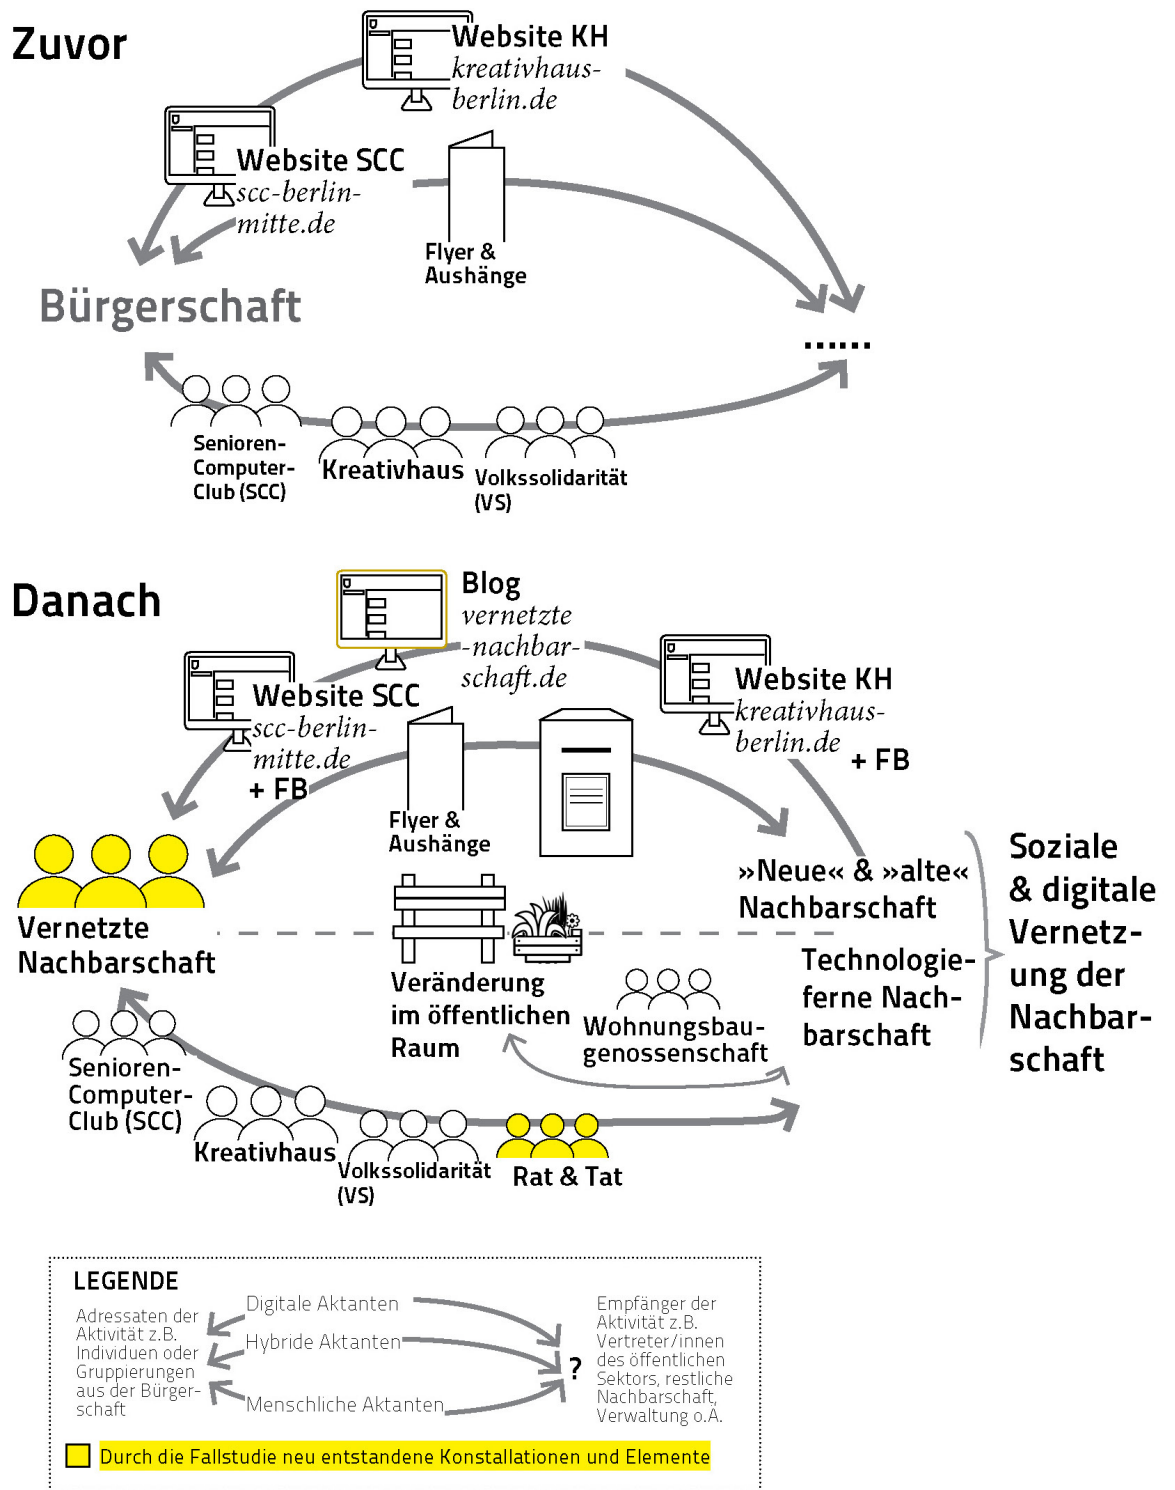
Zuvor

Website KH
kreativhaus-berlin.de

Website SCC
scc-berlin-mitte.de

Flyer & Aushänge

Bürgerschaft

......

Senioren-Computer-Club (SCC)

Kreativhaus

Volkssolidarität (VS)

Danach

Blog
vernetzte-nachbarschaft.de

Website SCC
scc-berlin-mitte.de
+ FB

Website KH
kreativhaus-berlin.de
+ FB

Flyer & Aushänge

Vernetzte Nachbarschaft

»Neue« & »alte« Nachbarschaft

Technologieferne Nachbarschaft

Soziale & digitale Vernetzung der Nachbarschaft

Veränderung im öffentlichen Raum

Wohnungsbaugenossenschaft

Senioren-Computer-Club (SCC)

Kreativhaus

Volkssolidarität (VS)

Rat & Tat

LEGENDE

Adressaten der Aktivität z.B. Individuen oder Gruppierungen aus der Bürgerschaft

Digitale Aktanten

Hybride Aktanten

Menschliche Aktanten

?

Empfänger der Aktivität z.B. Vertreter/innen des öffentlichen Sektors, restliche Nachbarschaft, Verwaltung o.A.

Durch die Fallstudie neu entstandene Konstallationen und Elemente